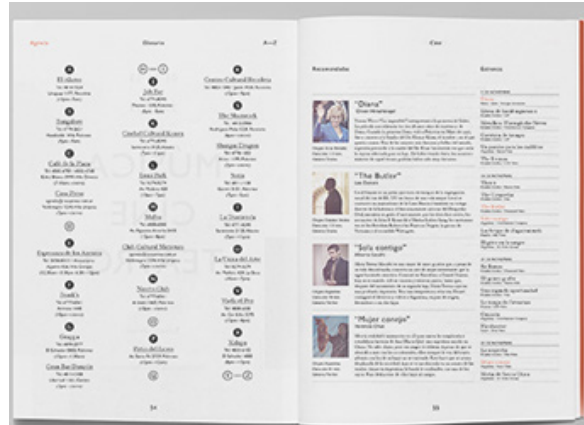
Agenda

Glosario

A—Z

El oberto

Bangalore

Café de la Plaza

Casa Pierre

Espacio de las Artes

Sneak's

Gorgga

Gran Bar Danzón

Job Bar

Ciudad Cultural Konex

Estar Bell

Malba

Club Cultural Matienzo

Nuevo Club

Patio del Liceo

Centro Cultural Recoleta

The Shamrock

Shangai Dragon

Sucre

La Trastienda

La Casa del Arte

Niceto Club

Vinilo de Pez

Kabuco

34

Cine

Recomendados

"Diana"

"The Butler"

"Sola contigo"

"Mujer conejo"

Estrenos

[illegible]

35